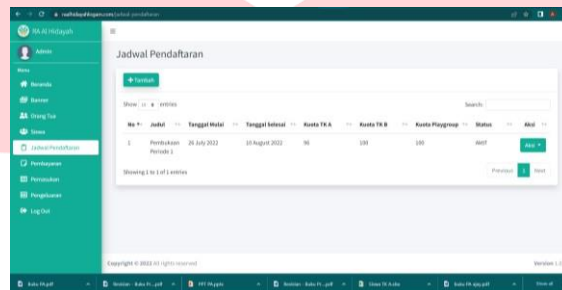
raalhidayahlhgam.com/jadwal-pendaftaran

RA Al Hidayah

Admin

Menu

Beranda

Banner

Orang Tua

Siswa

Jadwal Pendaftaran

Pembayaran

Pemasukan

Pengeluaran

Log Out

Jadwal Pendaftaran

+ Tambah

Show 10 entries

Search:

| No | Judul | Tanggal Mulai | Tanggal Selesai | Kuota TK A | Kuota TK B | Kuota Playgroup | Status | Aksi |
|---|---|---|---|---|---|---|---|---|
| 1 | Pembukaan Periode 1 | 26 July 2022 | 15 August 2022 | 90 | 100 | 100 | Aktif | Aksi |

Showing 1 to 1 of 1 entries

Previous 1 Next

Copyright © 2022 All rights reserved

Version 1.0

Buku FA.pdf

Revisian - Buku Fi....pdf

PPT FA.pptx

Revisian - Buku Fi....pdf

Siswa FA A.xlsx

Buku FA spp.pdf

Show all